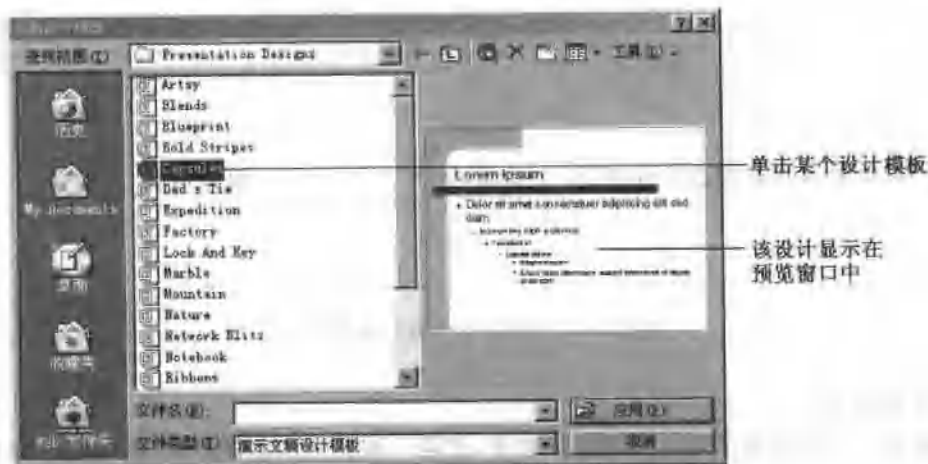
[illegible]

? ×

查找范围(I): Presentation Designs

工具(L)

历史

My Documents

桌面

收藏夹

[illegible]

Artsy
Blends
Blueprint
Bold Stripes
Capsules
Dad's Tie
Expedition
Factory
Lock And Key
Marble
Mountain
Nature
Network Blitz
Notebook
Ribbons

Lorem Ipsum

Dolor sit amet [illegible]

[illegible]

文件名(N):

文件类型(T): 演示文稿设计模板

应用(E)

取消

单击某个设计模板

该设计显示在预览窗口中